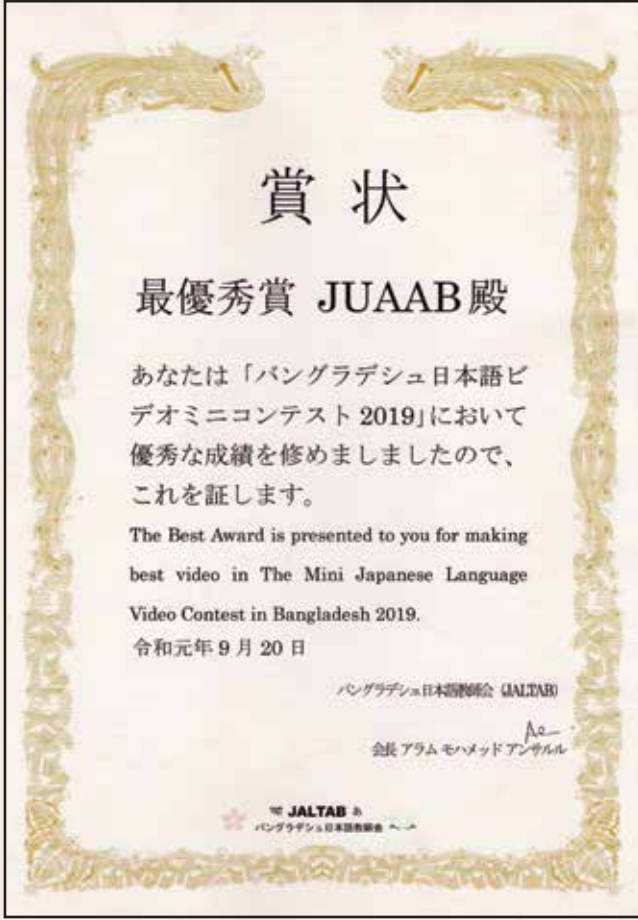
賞状

最優秀賞 JUAAB殿

あなたは「バングラデシュ日本語ビデオミニコンテスト2019」において優秀な成績を修めましましたので、これを証します。

The Best Award is presented to you for making best video in The Mini Japanese Language Video Contest in Bangladesh 2019.

令和元年9月20日

バングラデシュ日本語教師会 (JALTAB)

会長 アラム モハメッド アンサルル

JALTAB
バングラデシュ日本語教師会